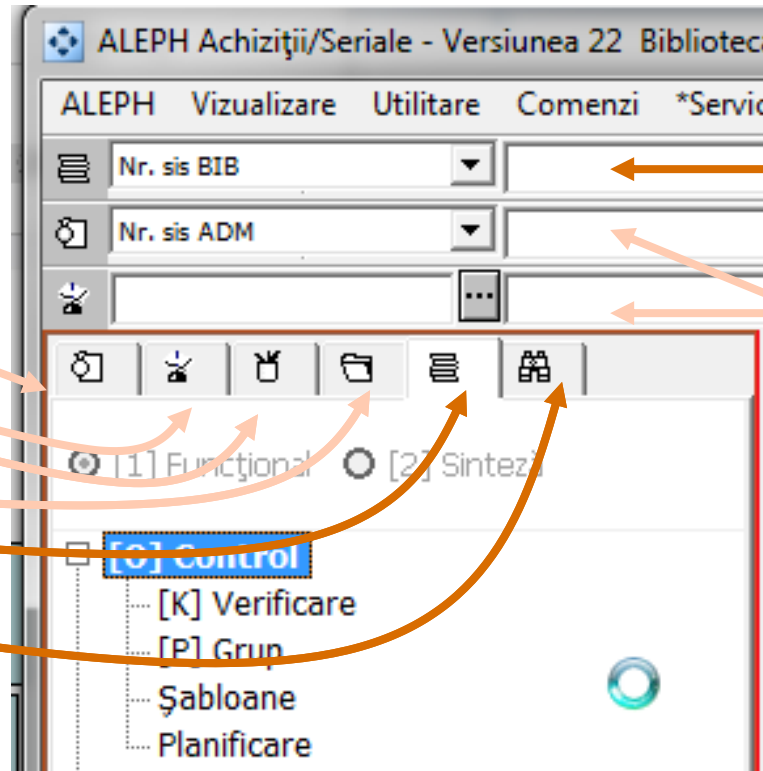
ALEPH Achiziţii/Seriale - Versiunea 22 Bibliotec

ALEPH Vizualizare Utilitare Comenzi *Servic

Nr. sis BIB

Nr. sis ADM

[1] Funcţional [2] Sinteză

[C] Control

[K] Verificare

[P] Grup

Şabloane

Planificare